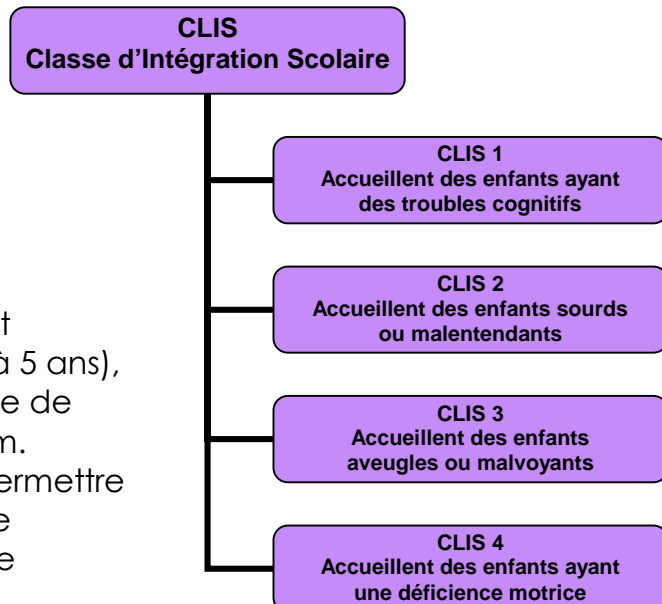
CLIS
Classe d'Intégration Scolaire

CLIS 1
Accueillent des enfants ayant des troubles cognitifs

CLIS 2
Accueillent des enfants sourds ou malentendants

CLIS 3
Accueillent des enfants aveugles ou malvoyants

CLIS 4
Accueillent des enfants ayant une déficience motrice

t
à 5 ans),
e de
m.
ermettre
e
e